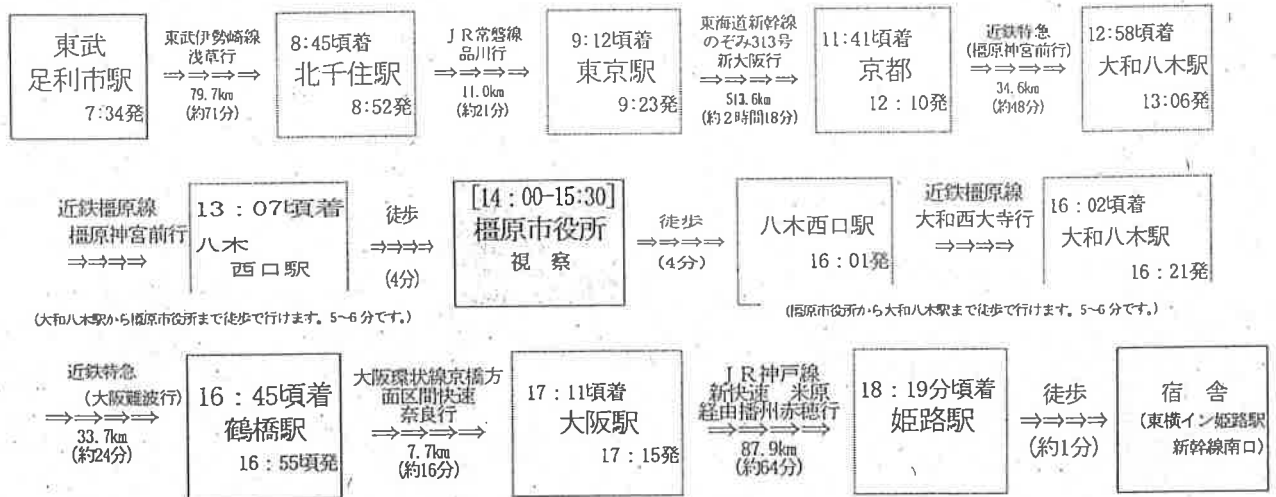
東武
足利市駅
7:34発

東武伊勢崎線
浅草行
⇒⇒⇒⇒
79.7km
(約71分)

8:45頃着
北千住駅
8:52発

JR常磐線
品川行
⇒⇒⇒⇒
11.0km
(約21分)

9:12頃着
東京駅
9:23発

東海道新幹線
のぞみ313号
新大阪行
⇒⇒⇒⇒
513.6km
(約2時間18分)

11:41頃着
京都
12:10発

近鉄特急
(橿原神宮前行)
⇒⇒⇒⇒
34.6km
(約48分)

12:58頃着
大和八木駅
13:06発

近鉄橿原線
橿原神宮前行
⇒⇒⇒⇒

13:07頃着
八木
西口駅

徒歩
⇒⇒⇒⇒
(4分)

[14:00-15:30]
橿原市役所
視察

徒歩
⇒⇒⇒⇒
(4分)

八木西口駅
16:01発

近鉄橿原線
大和西大寺行
⇒⇒⇒⇒

16:02頃着
大和八木駅
16:21発

(大和八木駅から橿原市役所まで徒歩で行けます。5~6分です。)

(橿原市役所から大和八木駅まで徒歩で行けます。5~6分です。)

近鉄特急
(大阪難波行)
⇒⇒⇒⇒
33.7km
(約24分)

16:45頃着
鶴橋駅
16:55頃発

大阪環状線京橋方面区間快速
奈良行
⇒⇒⇒⇒
7.7km
(約16分)

17:11頃着
大阪駅
17:15発

JR神戸線
新快速 米原
経由播州赤穂行
⇒⇒⇒⇒
87.9km
(約64分)

18:19分頃着
姫路駅

徒歩
⇒⇒⇒⇒
(約1分)

宿舎
(東横イン姫路駅
新幹線南口)